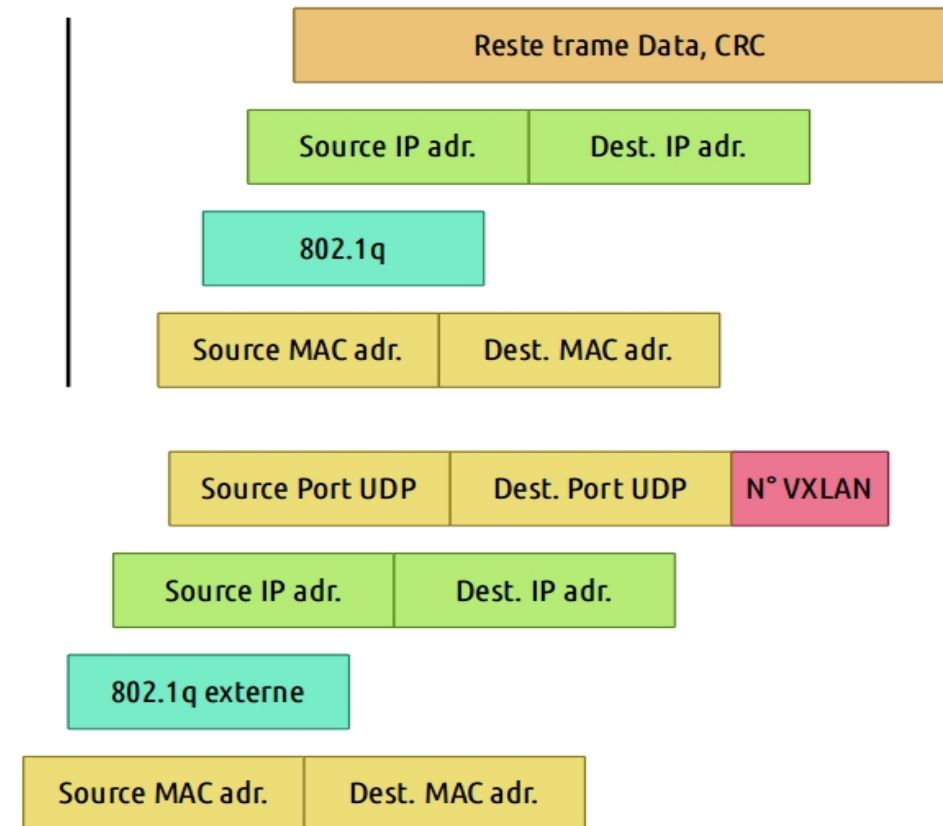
Reste trame Data, CRC

| Source IP adr. | Dest. IP adr. |
|---|---|

802.1q

| Source MAC adr. | Dest. MAC adr. |
|---|---|

| Source Port UDP | Dest. Port UDP | N° VXLAN |
|---|---|---|

| Source IP adr. | Dest. IP adr. |
|---|---|

802.1q externe

| Source MAC adr. | Dest. MAC adr. |
|---|---|